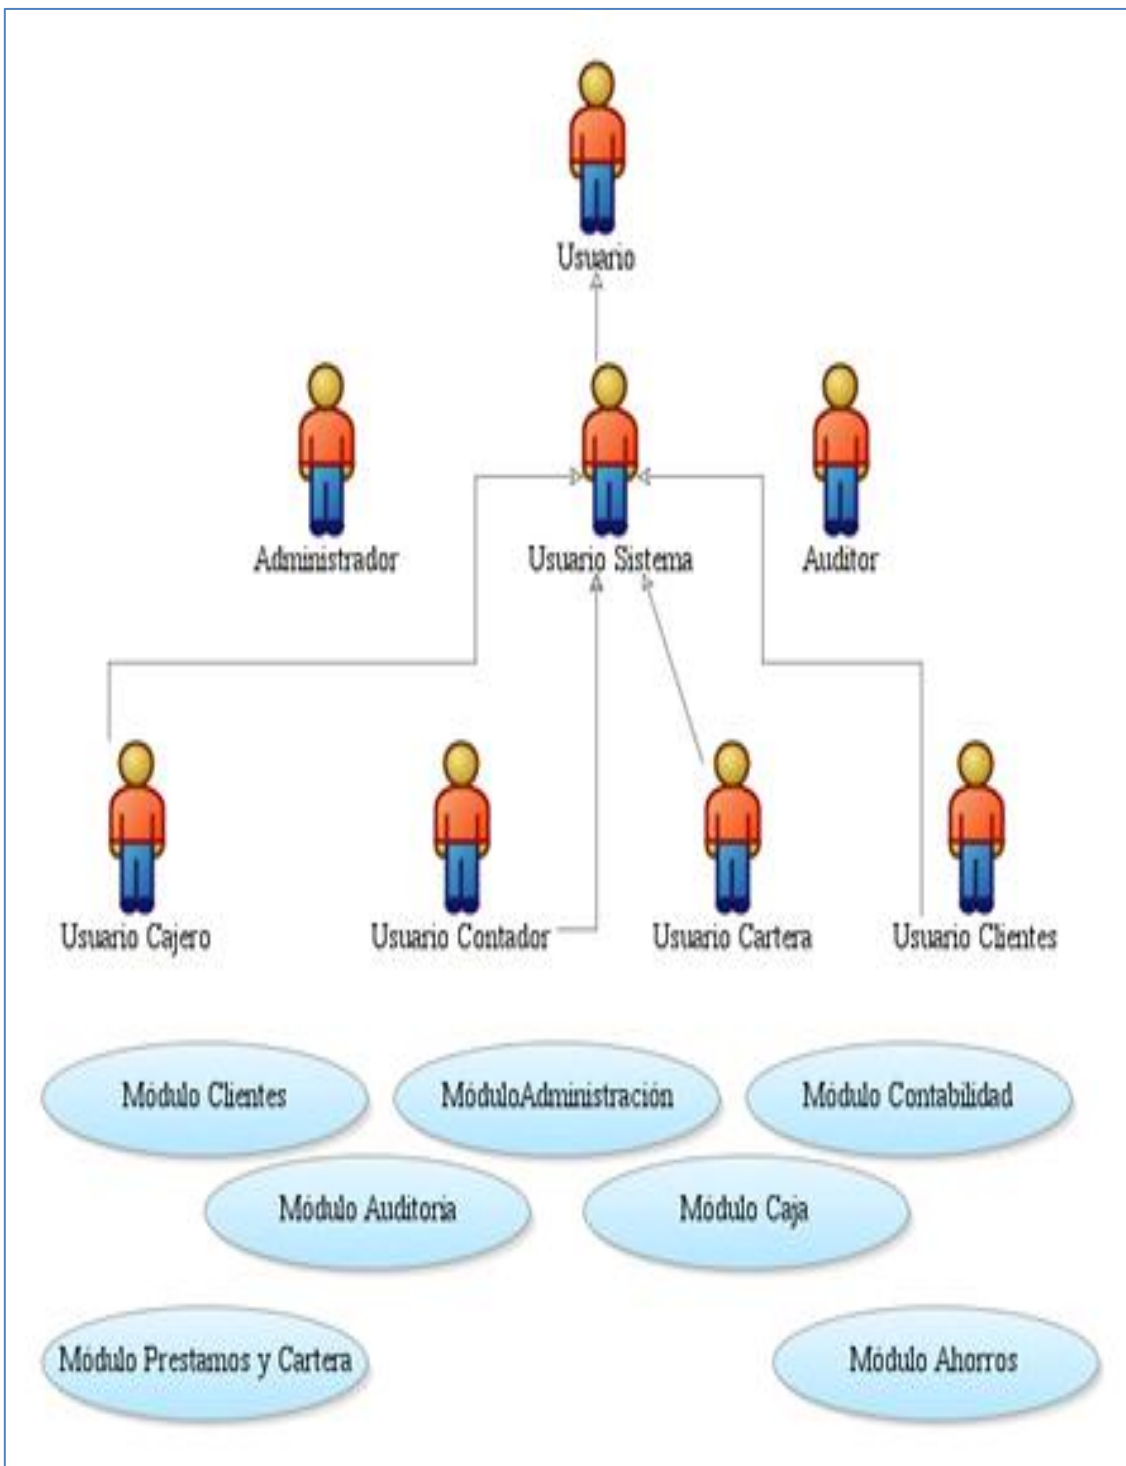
Usuario

Administrador

Usuario Sistema

Auditor

Usuario Cajero

Usuario Contador

Usuario Cartera

Usuario Clientes

Módulo Clientes

MóduloAdministración

Módulo Contabilidad

Módulo Auditoria

Módulo Caja

Módulo Prestamos y Cartera

Módulo Ahorros